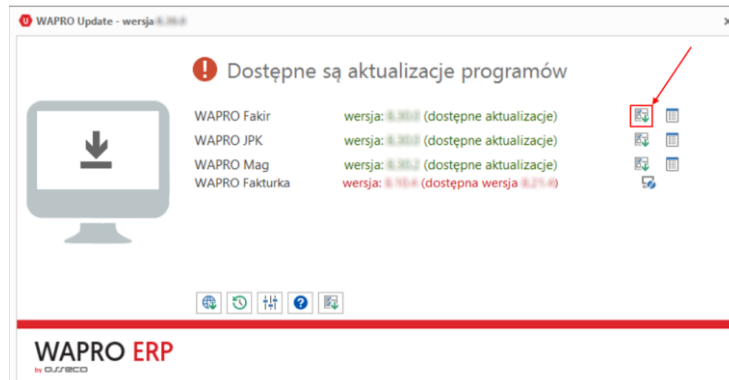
WAPRO Update - wersja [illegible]

Dostępne są aktualizacje programów

WAPRO Fakir wersja: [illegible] (dostępne aktualizacje)
WAPRO JPK wersja: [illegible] (dostępne aktualizacje)
WAPRO Mag wersja: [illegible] (dostępne aktualizacje)
WAPRO Fakturka wersja: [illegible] (dostępna wersja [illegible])

WAPRO ERP
by asseco